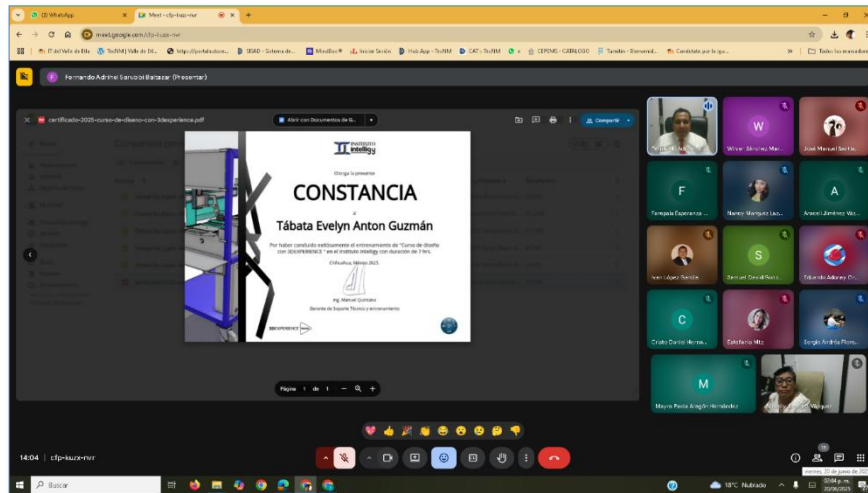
(3) WhatsApp
Meet - cfp-kuzx-nvr
meet.google.com/cfp-kuzx-nvr
Fernando Adrihel Garrido Baltazar (Presentar)
certificado-2025-curso-de-diseno-con-3dexperience.pdf
Abrir con Documentos de G...
Compartir
INSTITUTO intelligy
Otorga la presente
CONSTANCIA
a
Tábata Evelyn Anton Guzmán
Por haber concluido exitosamente el entrenamiento de "Curso de diseño con 3DEXPERIENCE " en el instituto intelligy con duración de 7 hrs.
Chihuahua, febrero 2025.
Ing. Manuel Quintana
Gerente de Soporte Técnico y entrenamiento
3DEXPERIENCE
Página 1 de 1
Wilmer Sánchez Mar...
José Manuel Smith...
F
Fernanda Esperanza ...
Nancy Marquez Lau...
A
Araceli Jiménez Ma...
Juan López Bonilla
S
Samuel Gerald Ruiz
Eduardo Adorno Or...
C
Cristo Daniel Herna...
Estefania Mtz
Sergio Andrés Flores
M
Mayra Paola Aragón Hernández
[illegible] Vargas
14:04 | cfp-kuzx-nvr
Buscar
18°C Nublado
07:04 p.m.
20/06/2025
viernes, 20 de junio de 2025